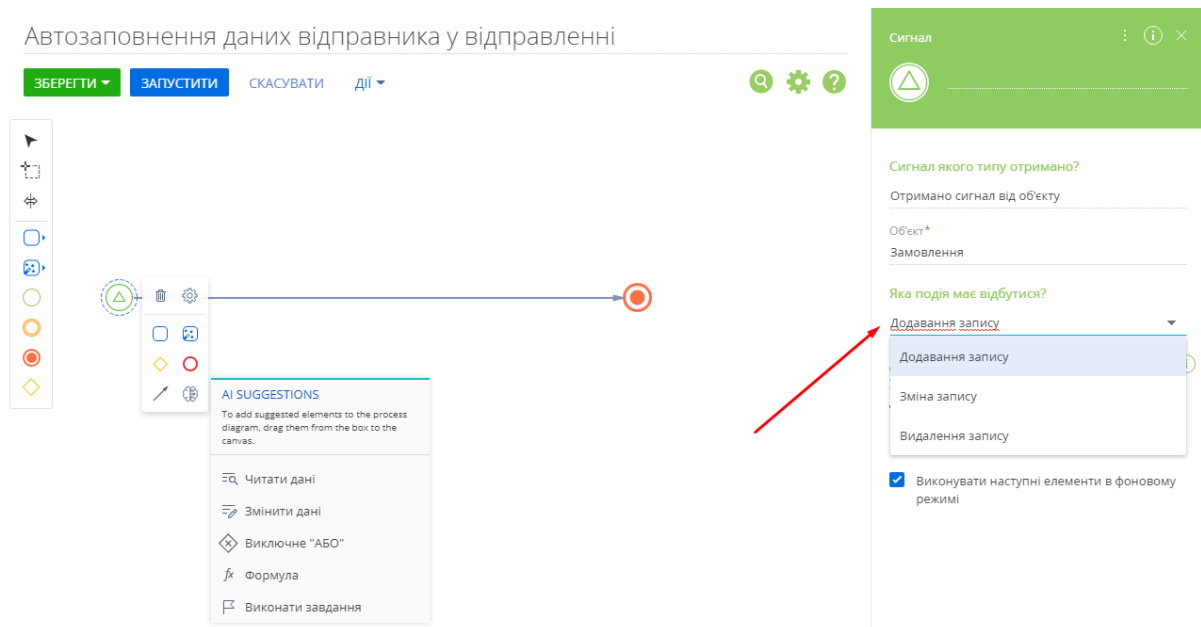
Автозаповнення даних відправника у відправленні

ЗБЕРЕГТИ ▾ ЗАПУСТИТИ СКАСУВАТИ ДІЇ ▾

AI SUGGESTIONS

To add suggested elements to the process diagram, drag them from the box to the canvas.

Читати дані

Змінити дані

Виключне "АБО"

Формула

Виконати завдання

Сигнал

Сигнал якого типу отримано?

Отримано сигнал від об'єкту

Об'єкт*

Замовлення

Яка подія має відбутися?

Додавання запису

Додавання запису

Зміна запису

Видалення запису

Виконувати наступні елементи в фоновому режимі